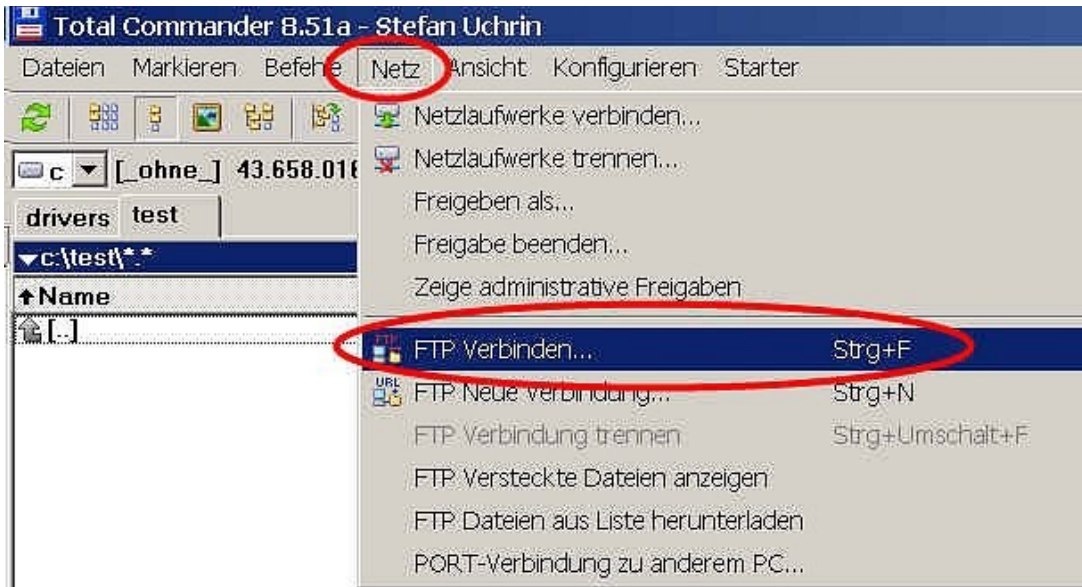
Total Commander 8.51a - Stefan Uchrin

Dateien Markieren Befehle Netz Ansicht Konfigurieren Starter

c [_ohne_] 43.658.01

drivers test

c:\test\*.*

Name

[..]

Netzlaufwerke verbinden...
Netzlaufwerke trennen...
Freigeben als...
Freigabe beenden...
Zeige administrative Freigaben
FTP Verbinden... Strg+F
FTP Neue Verbindung... Strg+N
FTP Verbindung trennen Strg+Umschalt+F
FTP Versteckte Dateien anzeigen
FTP Dateien aus Liste herunterladen
PORT-Verbindung zu anderem PC...